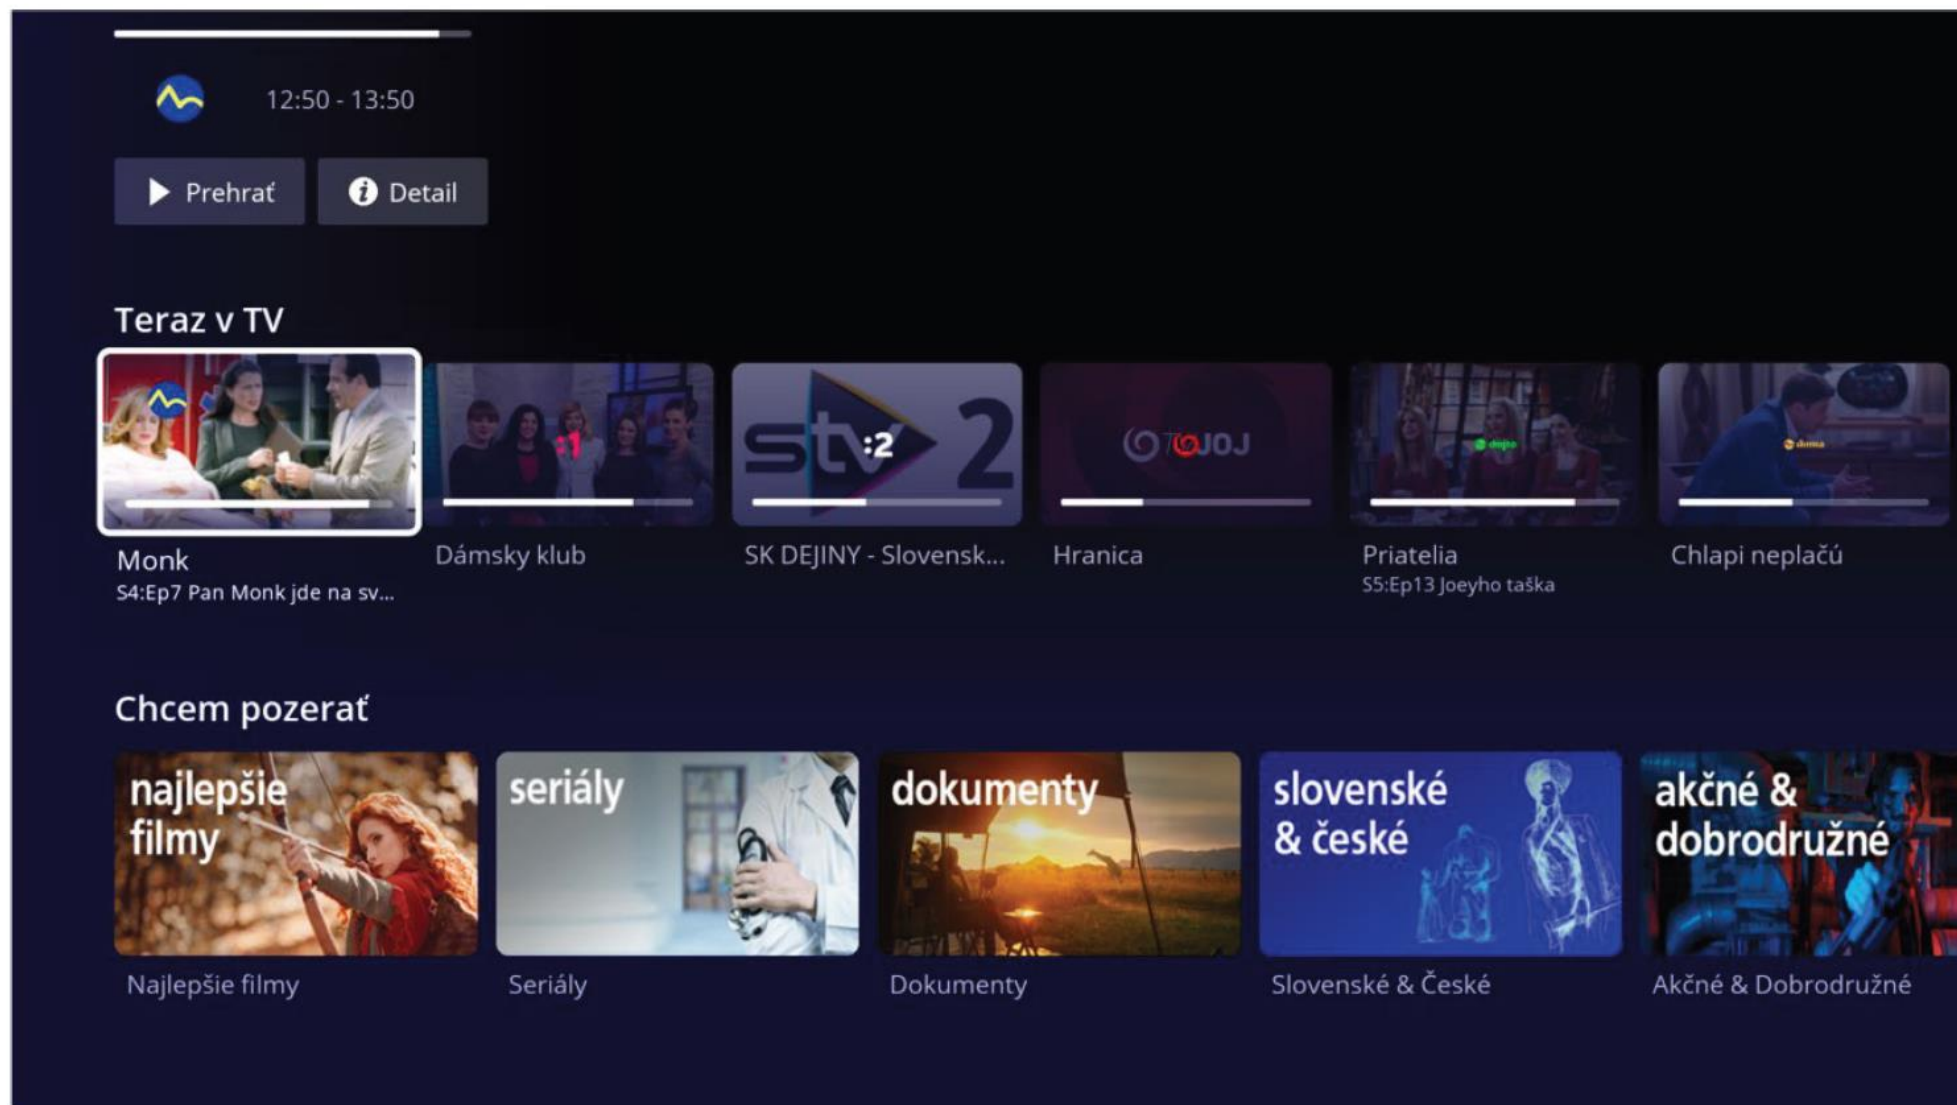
12:50 - 13:50

Prehrať

Detail

Teraz v TV

Monk
S4:Ep7 Pan Monk jde na sv...

Dámsky klub

stv :2 2

SK DEJINY - Slovensk...

JOJ

Hranica

Priatelia
S5:Ep13 Joeyho taška

Chlapi neplačú

Chcem pozerať

najlepšie filmy

Najlepšie filmy

seriály

Seriály

dokumenty

Dokumenty

slovenské & české

Slovenské & České

akčné & dobrodružné

Akčné & Dobrodružné